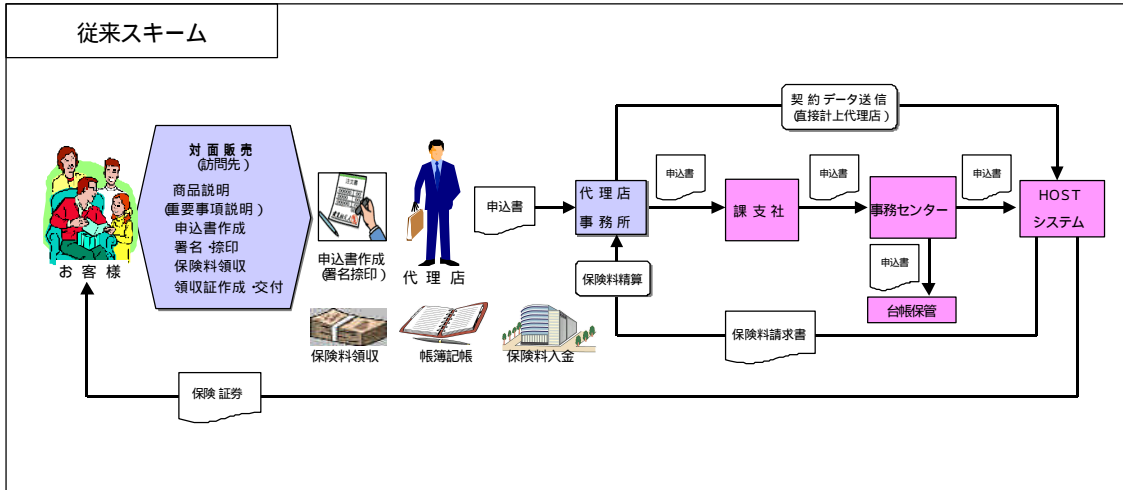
従来スキーム

お 客 様

対 面 販 売
(訪問先)
商品説明
(重要事項説明)
申込書作成
署名・捺印
保険料領収
領収証作成・交付

注文書

申込書作成
(署名捺印)

代 理 店

保険料領収

帳簿記帳

保険料入金

申込書

代 理 店
事 務 所

保険料精算

契 約 データ 送 信
(直接計上代理店)

申込書

課 支 社

申込書

事務センター

申込書

台帳保管

申込書

HOST
システム

保険料請求書

保険 証券